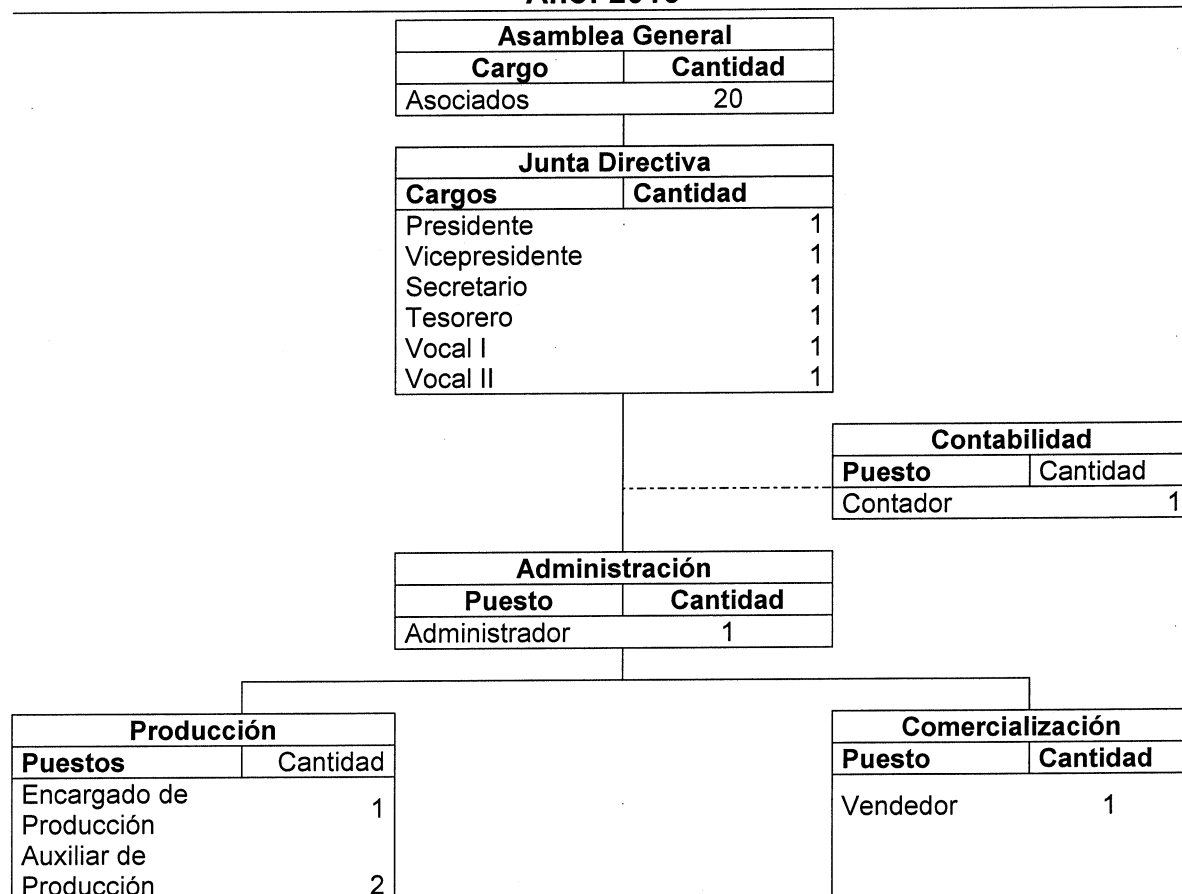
Año: 2010

**Asamblea General**

| Cargo | Cantidad |
|---|---|
| Asociados | 20 |

**Junta Directiva**

| Cargos | Cantidad |
|---|---|
| Presidente | 1 |
| Vicepresidente | 1 |
| Secretario | 1 |
| Tesorero | 1 |
| Vocal I | 1 |
| Vocal II | 1 |

**Contabilidad**

| Puesto | Cantidad |
|---|---|
| Contador | 1 |

**Administración**

| Puesto | Cantidad |
|---|---|
| Administrador | 1 |

**Producción**

| Puestos | Cantidad |
|---|---|
| Encargado de Producción | 1 |
| Auxiliar de Producción | 2 |

**Comercialización**

| Puesto | Cantidad |
|---|---|
| Vendedor | 1 |